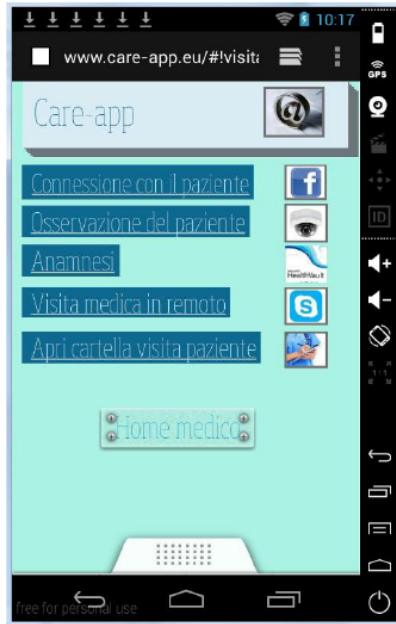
10:17

www.care-app.eu/#!visita

Care-app

Connessione con il paziente

Osservazione del paziente

Anamnesi

Visita medica in remoto

Apri cartella visita paziente

Home medico

free for personal use

GPS

ID

HealthVault